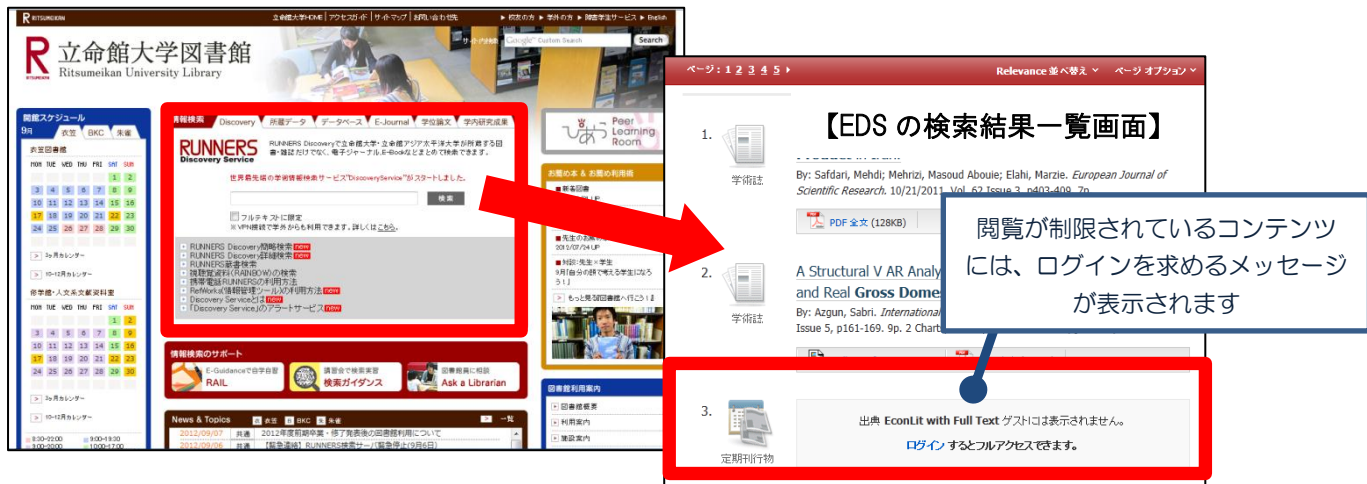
RITSUMEIKAN

立命館大学図書館
Ritsumeikan University Library

立命館HOME | アクセスガイド | サイトマップ | お問い合わせ先
▶ 校友の方 ▶ 学外の方 ▶ 障害学生サービス ▶ English

Google Custom Search
Search

開館スケジュール
9月
衣笠 BKC 朱雀

衣笠図書館
MON TUE WED THU FRI SAT SUN
1 2
3 4 5 6 7 8 9
10 11 12 13 14 15 16
17 18 19 20 21 22 23
24 25 26 27 28 29 30

> 3ヵ月カレンダー
> 10-12月カレンダー

修学館・人文系文献資料室
1 2
3 4 5 6 7 8 9
10 11 12 13 14 15 16
17 18 19 20 21 22 23
24 25 26 27 28 29 30

> 3ヵ月カレンダー
> 10-12月カレンダー

8:00-22:00 9:00-19:30
9:00-20:00 10:00-17:00

情報検索
Discovery 所蔵データ データベース E-Journal 学位論文 学内研究成果

RUNNERS Discovery Service

RUNNERS Discoveryで立命館大学・立命館アジア太平洋大学が所蔵する図書・雑誌だけでなく、電子ジャーナル、E-Bookなどまとめて検索できます。

世界最先端の学術情報検索サービス"DiscoveryService"がスタートしました。

検索

フルテキストに限定
※VPN接続で学外からも利用できます。詳しくはこちら。

RUNNERS Discovery簡略検索 new
RUNNERS Discovery詳細検索 new
RUNNERS蔵書検索
独習資料(RAINBOW)の検索
携帯電話RUNNERSの利用方法
RefWorks(情報管理ツール)の利用方法 new
Discovery Serviceとは new
「Discovery Service」のアラートサービス new

情報検索のサポート
E-Guidanceで自学自習 RAIL
講習会で検索実習 検索ガイダンス
図書館員に相談 Ask a Librarian

News & Topics 衣笠 BKC 朱雀 一覧
2012/09/07 共通 2012年度前期卒業・修了発表後の図書館利用について
2012/09/06 共通 【緊急連絡】RUNNERS検索サーバ緊急停止(9月6日)

Peer Learning Room

お薦め本 & お薦め利用法
■新着図書
■先生の
2013/07/24 UP
■対談:先生×学生
9月1日からの話で考える学生になろう!
> もっと見る図書館へ行こう!

図書館利用案内
図書館概要
利用案内
施設案内

ページ: 1 2 3 4 5 ▶
Relevance 並べ替え ページ オプション

【EDS の検索結果一覧画面】

1.
学術誌
By: Safdari, Mehdi; Mehrizi, Masoud Abouie; Elahi, Marzie. European Journal of Scientific Research. 10/21/2011, Vol. 62 Issue 3, p403-409. 7p.
PDF 全文 (128KB)

2.
学術誌
A Structural V AR Analy
and Real Gross Dome
By: Azgun, Sabri. International
Issue 5, p161-169. 9p. 2 Chart

閲覧が制限されているコンテンツには、ログインを求めるメッセージが表示されます

3.
定期刊行物
出典 EconLit with Full Text ゲストには表示されません。
ログイン するとフルアクセスできます。